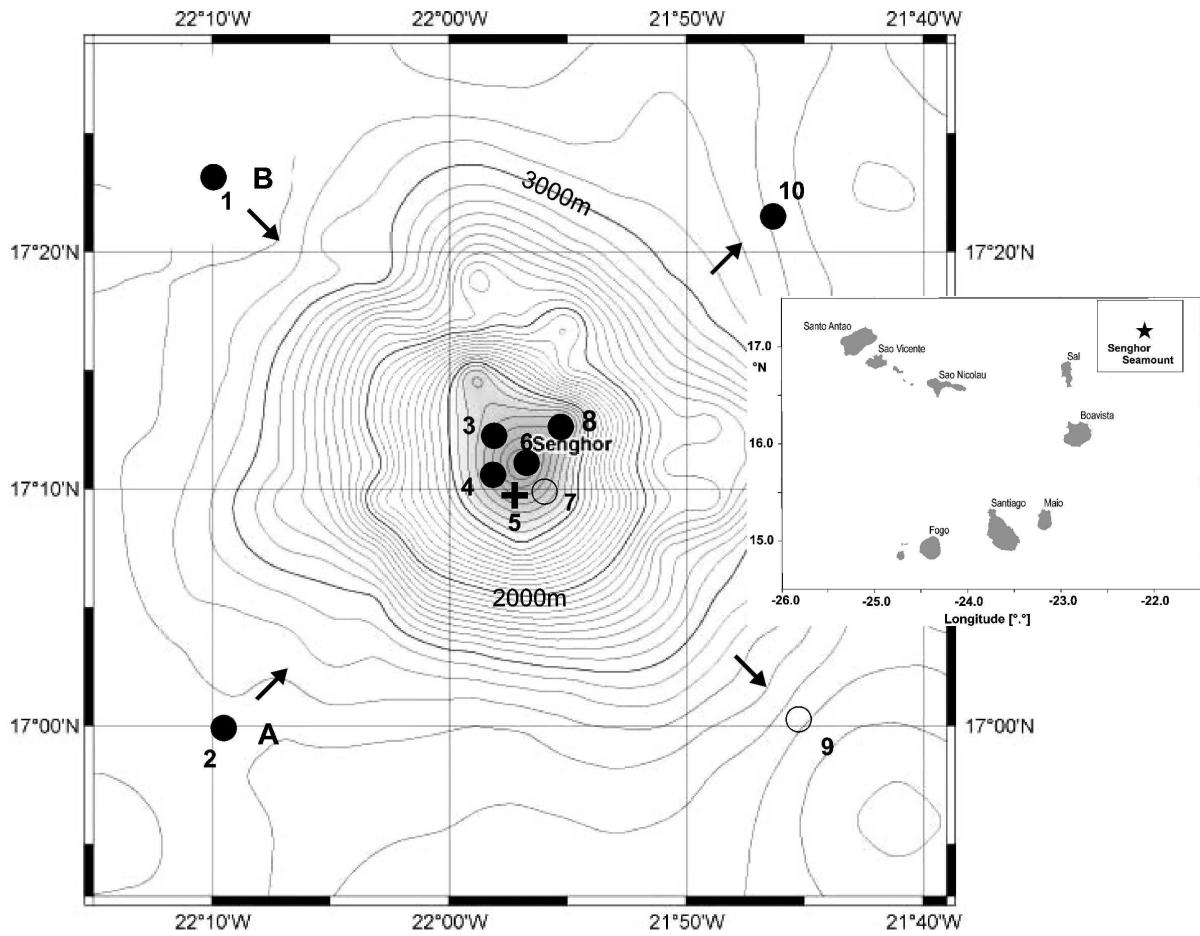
22°10'W 22°00'W 21°50'W 21°40'W

17°20'N 17°10'N 17°00'N

17°20'N 17°00'N

1 B

10

3000m

3 8

6 Senghor

4 7

5

2000m

2 A

9

22°10'W 22°00'W 21°50'W 21°40'W

Santo Antao
Sao Vicente
Sao Nicolau
Sal
Boavista
Santiago
Maio
Fogo

Senghor Seamount

17.0
°N
16.0
15.0

-26.0 -25.0 -24.0 -23.0 -22.0
Longitude [°.°]